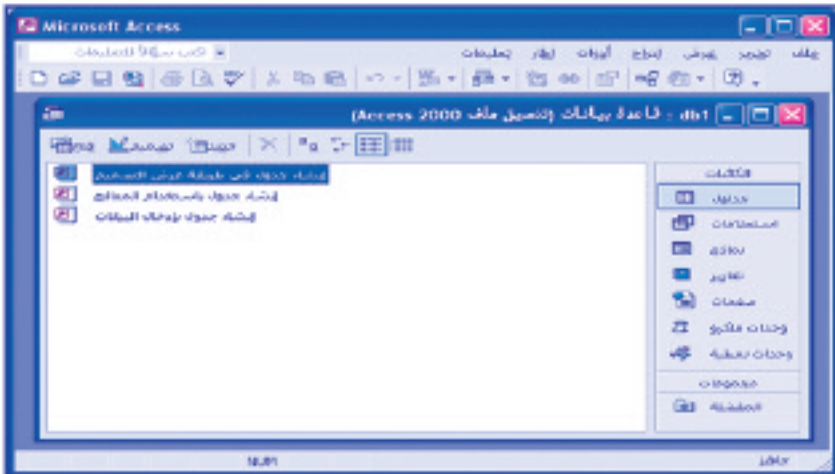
Microsoft Access

اكتب سؤالاً للتعليمات

ملف تحرير عرض إدراج أدوات إطار تعليمات

db1 : قاعدة بيانات (تنسيق ملف Access 2000)

فتح تصميم جديد

الكائنات
جداول
استعلامات
نماذج
تقارير
صفحات
وحدات ماكرو
وحدات نمطية
مجموعات
المفضلة

إنشاء جدول في طريقة عرض التصميم
إنشاء جدول باستخدام المعالج
إنشاء جدول بإدخال البيانات

جاهز
NUM